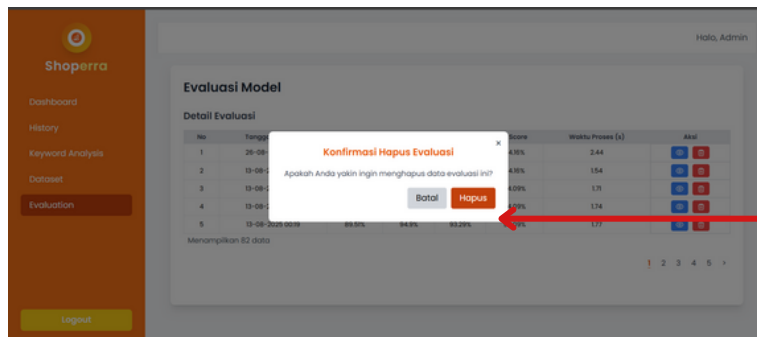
Shoperra

Dashboard

History

Keyword Analysis

Dataset

Evaluation

Logout

Halo, Admin

Evaluasi Model

Detail Evaluasi

| No | Tanggal | | | | Score | Waktu Proses (s) | Aksi |
|---|---|---|---|---|---|---|---|
| 1 | 26-08-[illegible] | | | | 4.16% | 2.44 | |
| 2 | 13-08-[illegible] | | | | 4.16% | 1.54 | |
| 3 | 13-08-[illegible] | | | | 4.09% | 1.71 | |
| 4 | 13-08-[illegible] | | | | 4.09% | 1.74 | |
| 5 | 13-08-2025 00:19 | 89.51% | 94.9% | 93.26% | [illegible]9% | 1.77 | |

Menampilkan 82 data

1 2 3 4 5 >

×

Konfirmasi Hapus Evaluasi

Apakah Anda yakin ingin menghapus data evaluasi ini?

Batal

Hapus